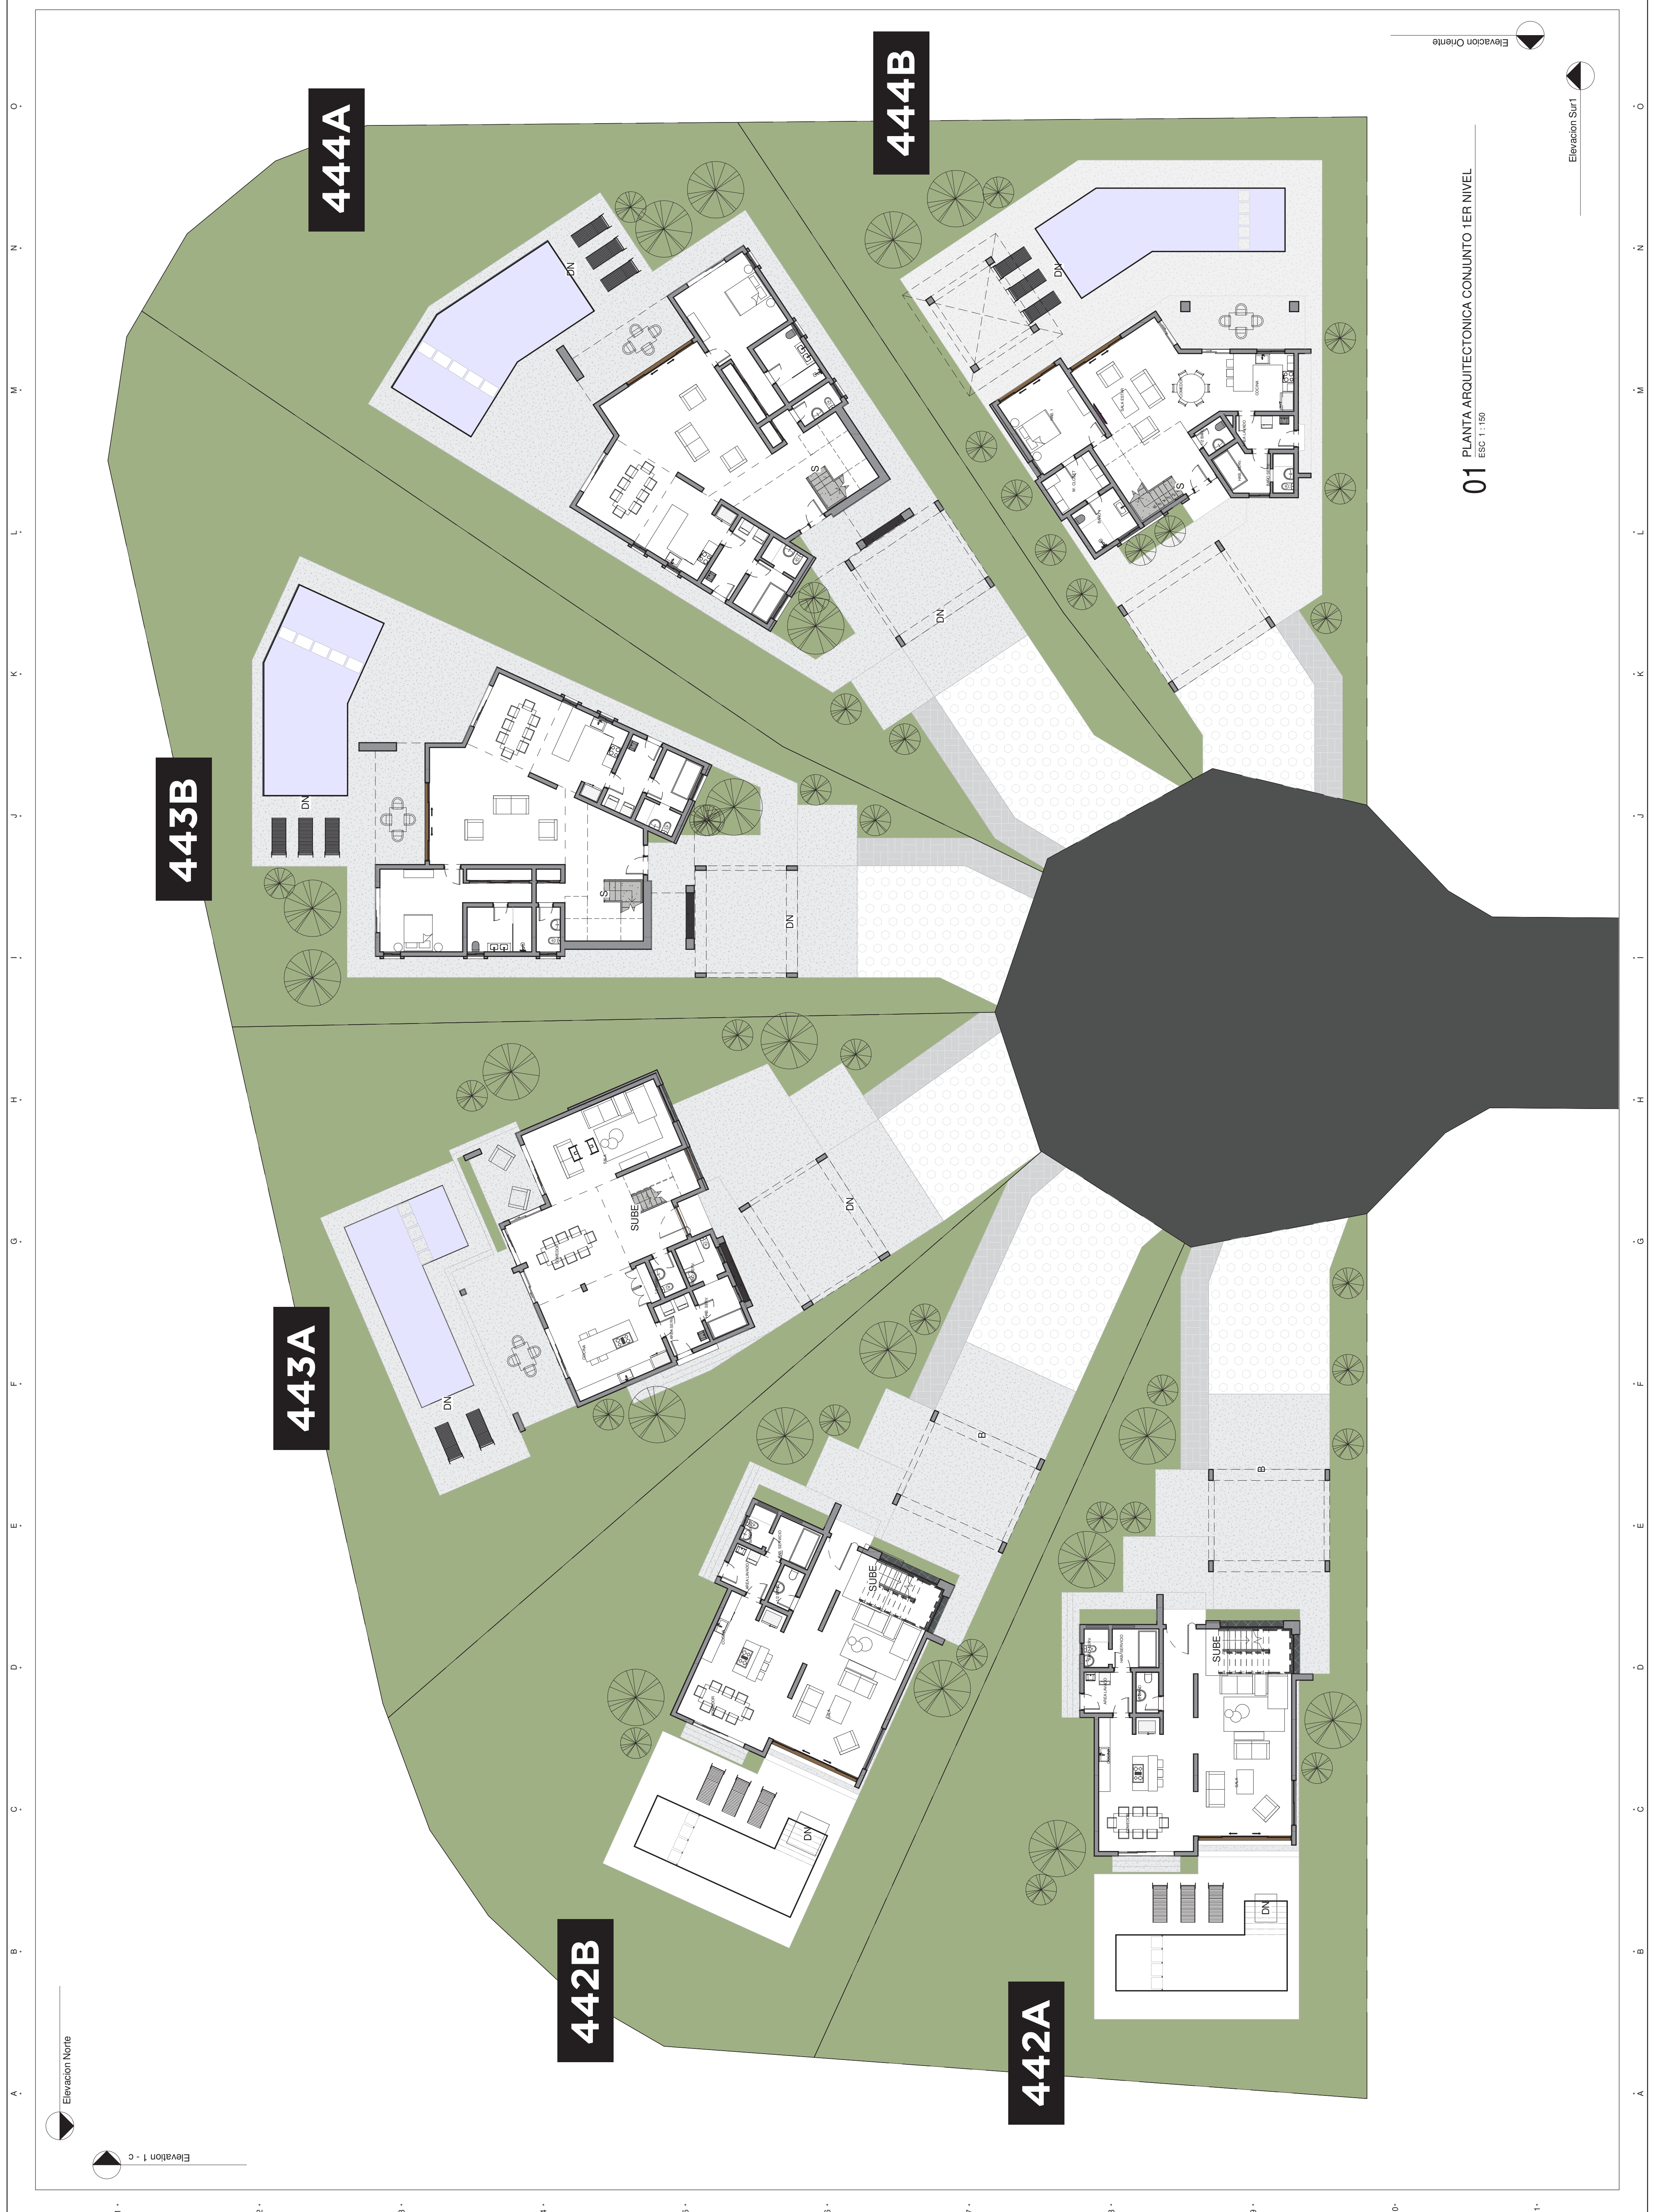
Elevacion Oriente

Elevacion Sur1

01 PLANTA ARQUITECTONICA CONJUNTO 1ER NIVEL
ESC 1 : 150

444A

444B

443B

443A

442B

442A

DN

S

SUBE

B

Elevacion Norte

Elevation 1 - c

O
N
M
L
K
J
I
H
G
F
E
D
C
B
A